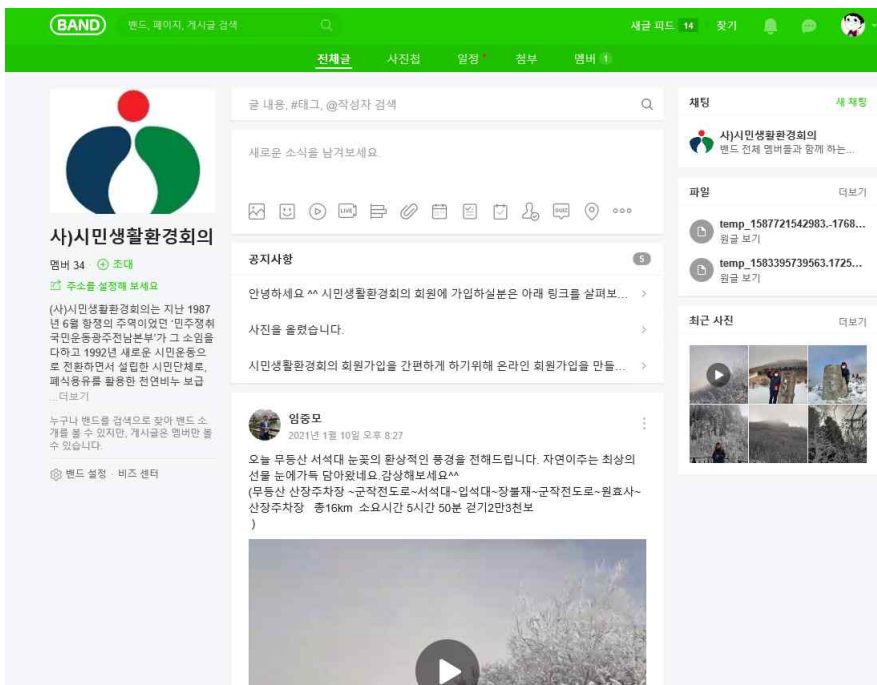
BAND 밴드, 페이지, 게시글 검색

새글 피드 14 찾기

전체글 사진첩 일정 첨부 멤버 1

사)시민생활환경회의

멤버 34 · ⊕ 초대

주소를 설정해 보세요

(사)시민생활환경회의는 지난 1987년 6월 항쟁의 주역이었던 '민주쟁취국민운동광주전남본부'가 그 소임을 다하고 1992년 새로운 시민운동으로 전환하면서 설립한 시민단체로, 폐식용유를 활용한 천연비누 보급 ...더보기

누구나 밴드를 검색으로 찾아 밴드 소개를 볼 수 있지만, 게시글은 멤버만 볼 수 있습니다.

밴드 설정 · 비즈 센터

글 내용, #태그, @작성자 검색

새로운 소식을 남겨보세요.

공지사항 5

안녕하세요 ^^ 시민생활환경회의 회원에 가입하실분은 아래 링크를 살펴보...

사진을 올렸습니다.

시민생활환경회의 회원가입을 간편하게 하기위해 온라인 회원가입을 만들...

임중모
2021년 1월 10일 오후 8:27

오늘 무등산 서석대 눈꽃의 환상적인 풍경을 전해드립니다. 자연이주는 최상의 선물 눈에가득 담아왔네요.감상해보세요^^
(무등산 산장주차장 ~군작전도로~서석대~입석대~장불재~군작전도로~원효사~산장주차장 총16km 소요시간 5시간 50분 걷기2만3천보
)

채팅 새 채팅

사)시민생활환경회의
밴드 전체 멤버들과 함께 하는...

파일 더보기

temp_1587721542983.-1768...
원글 보기

temp_1583395739563.1725...
원글 보기

최근 사진 더보기